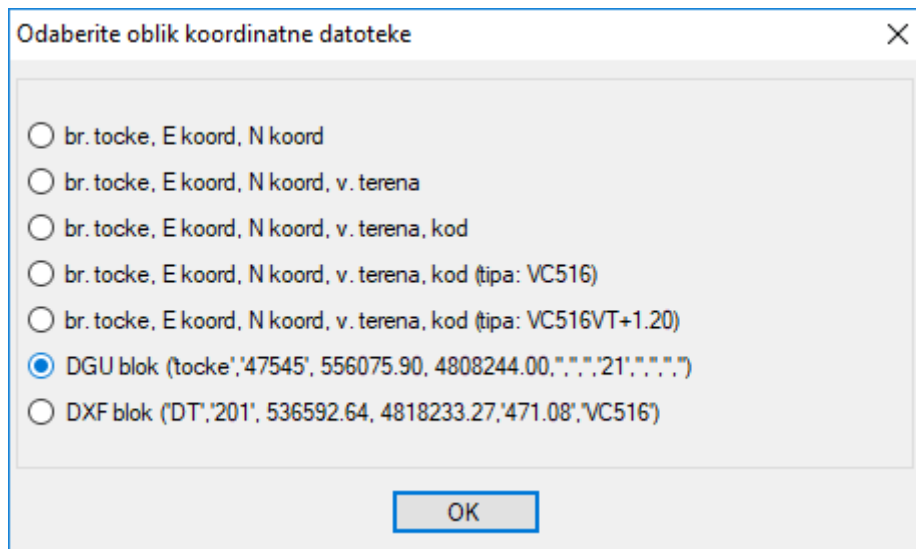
Odaberite oblik koordinatne datoteke

×

br. tocke, E koord, N koord

br. tocke, E koord, N koord, v. terena

br. tocke, E koord, N koord, v. terena, kod

br. tocke, E koord, N koord, v. terena, kod (tipa: VC516)

br. tocke, E koord, N koord, v. terena, kod (tipa: VC516VT+1.20)

DGU blok ('tocke','47545', 556075.90, 4808244.00,'','','','21','','','','')

DXF blok ('DT','201', 536592.64, 4818233.27,'471.08','VC516')

OK